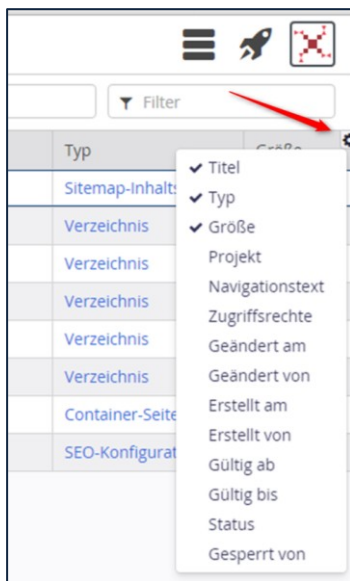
Filter

Typ
Größe

Sitemap-Inhalts
Verzeichnis
Verzeichnis
Verzeichnis
Verzeichnis
Verzeichnis
Container-Seite
SEO-Konfigurat

✔ Titel
✔ Typ
✔ Größe
Projekt
Navigationstext
Zugriffsrechte
Geändert am
Geändert von
Erstellt am
Erstellt von
Gültig ab
Gültig bis
Status
Gesperrt von